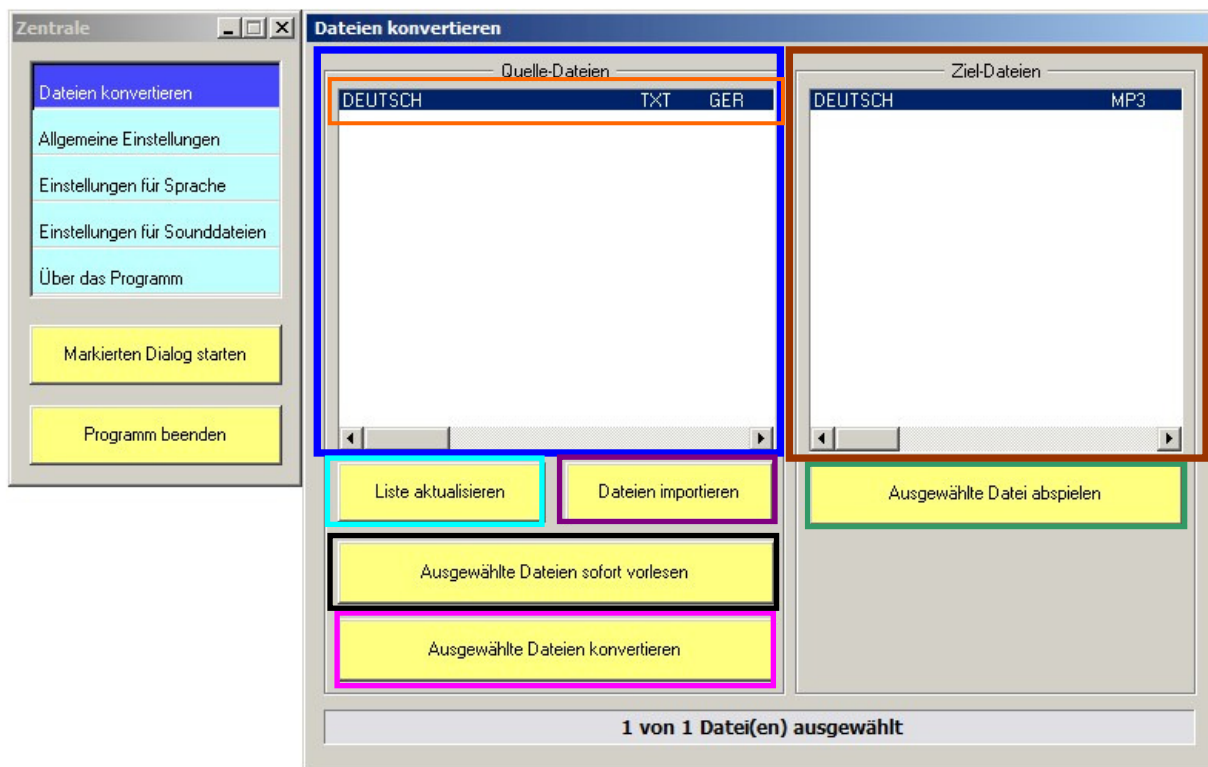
Zentrale

Dateien konvertieren
Allgemeine Einstellungen
Einstellungen für Sprache
Einstellungen für Sounddateien
Über das Programm

Markierten Dialog starten

Programm beenden

Dateien konvertieren

Quelle-Dateien

DEUTSCH TXT GER

Ziel-Dateien

DEUTSCH MP3

Liste aktualisieren

Dateien importieren

Ausgewählte Datei abspielen

Ausgewählte Dateien sofort vorlesen

Ausgewählte Dateien konvertieren

1 von 1 Datei(en) ausgewählt